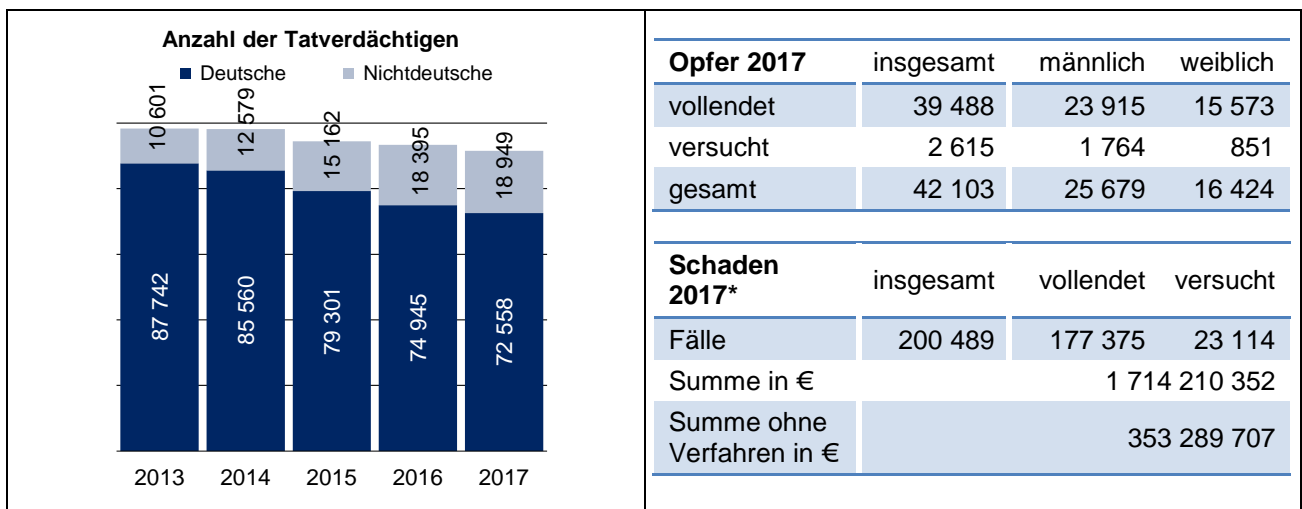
Anzahl der Tatverdächtigen

Deutsche Nichtdeutsche

| | 2013 | 2014 | 2015 | 2016 | 2017 |
|---|---|---|---|---|---|
| Nichtdeutsche | 10 601 | 12 579 | 15 162 | 18 395 | 18 949 |
| Deutsche | 87 742 | 85 560 | 79 301 | 74 945 | 72 558 |

| Opfer 2017 | insgesamt | männlich | weiblich |
|---|---|---|---|
| vollendet | 39 488 | 23 915 | 15 573 |
| versucht | 2 615 | 1 764 | 851 |
| gesamt | 42 103 | 25 679 | 16 424 |

| Schaden 2017* | insgesamt | vollendet | versucht |
|---|---|---|---|
| Fälle | 200 489 | 177 375 | 23 114 |
| Summe in € | | | 1 714 210 352 |
| Summe ohne Verfahren in € | | | 353 289 707 |